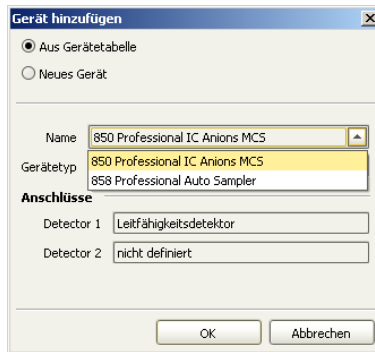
Gerät hinzufügen

Aus Gerätetabelle

Neues Gerät

Name 850 Professional IC Anions MCS

Gerätetyp

850 Professional IC Anions MCS

858 Professional Auto Sampler

Anschlüsse

Detector 1 Leitfähigkeitsdetektor

Detector 2 nicht definiert

OK

Abbrechen